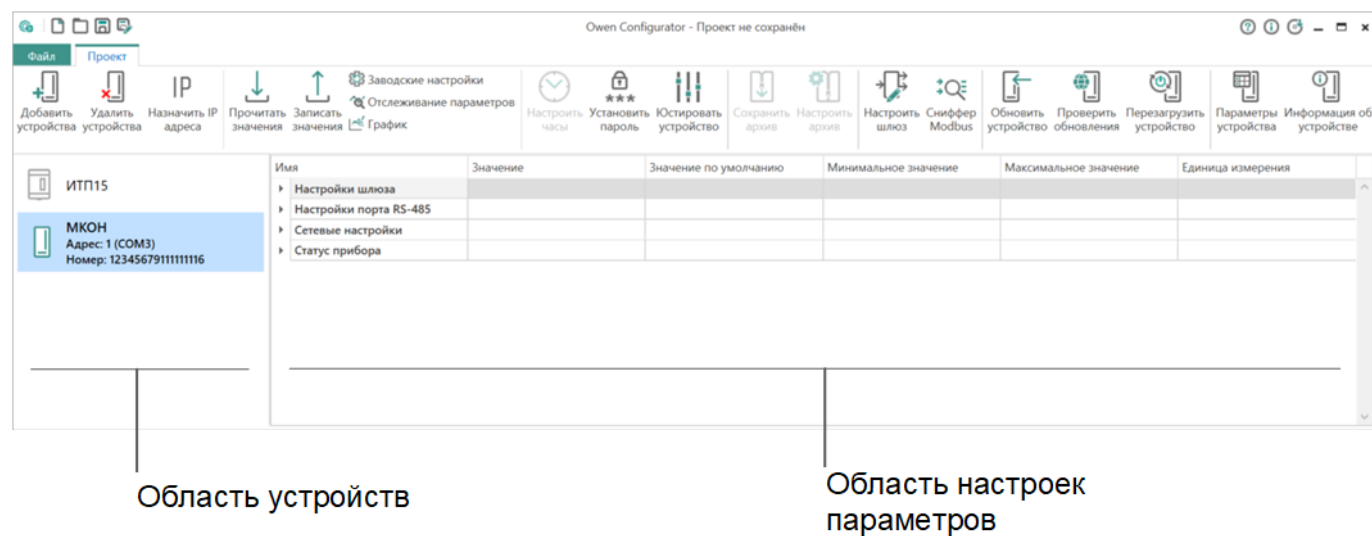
Owen Configurator - Проект не сохранён

Файл Проект

Добавить устройства Удалить устройства IP Назначить IP адреса Прочитать значения Записать значения Заводские настройки Отслеживание параметров График Настроить часы Установить пароль Юстировать устройство Сохранить архив Настроить архив Настроить шлюз Сниффер Modbus Обновить устройство Проверить обновления Перезагрузить устройство Параметры устройства Информация об устройстве

ИТП15

МКОН
Адрес: 1 (COM3)
Номер: 12345679111111116

| Имя | Значение | Значение по умолчанию | Минимальное значение | Максимальное значение | Единица измерения |
|---|---|---|---|---|---|
| Настройки шлюза | | | | | |
| Настройки порта RS-485 | | | | | |
| Сетевые настройки | | | | | |
| Статус прибора | | | | | |

Область устройств

Область настроек параметров